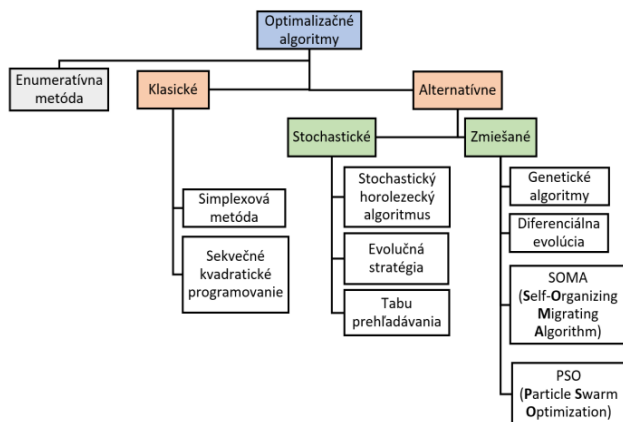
Optimalizačné algoritmy

Enumeratívna metóda

Klasické

Alternatívne

Stochastické

Zmiešané

Simplexová metóda

Sekvečné kvadratické programovanie

Stochastický horolezecký algoritmus

Evolučná stratégia

Tabu prehľadávania

Genetické algoritmy

Diferenciálna evolúcia

SOMA (Self-Organizing Migrating Algorithm)

PSO (Particle Swarm Optimization)